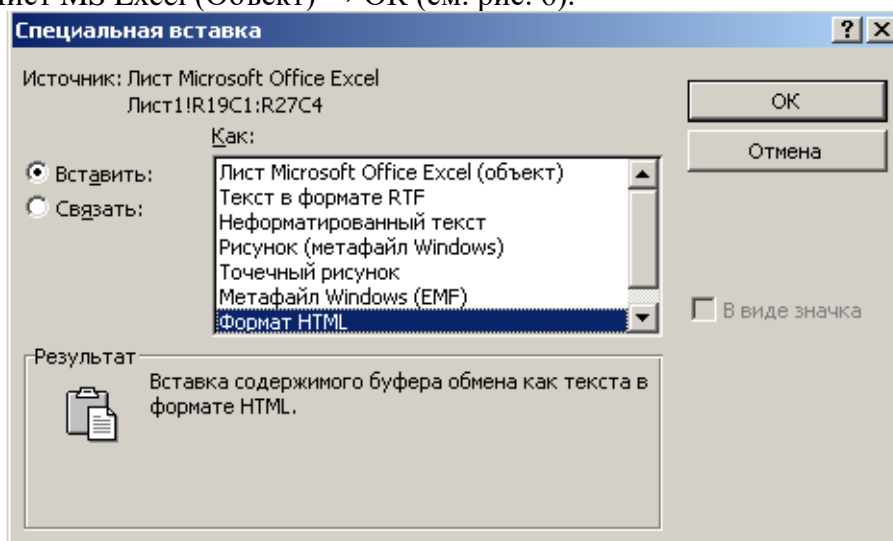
Лист MS Excel (Объект) → OK (см. рис. 6).

Специальная вставка

?

Источник: Лист Microsoft Office Excel
Лист1!R19C1:R27C4

Как:

Вставить:

Связать:

Лист Microsoft Office Excel (объект)
Текст в формате RTF
Неформатированный текст
Рисунок (метафайл Windows)
Точечный рисунок
Метафайл Windows (EMF)
Формат HTML

ОК

Отмена

В виде значка

Результат

Вставка содержимого буфера обмена как текста в формате HTML.